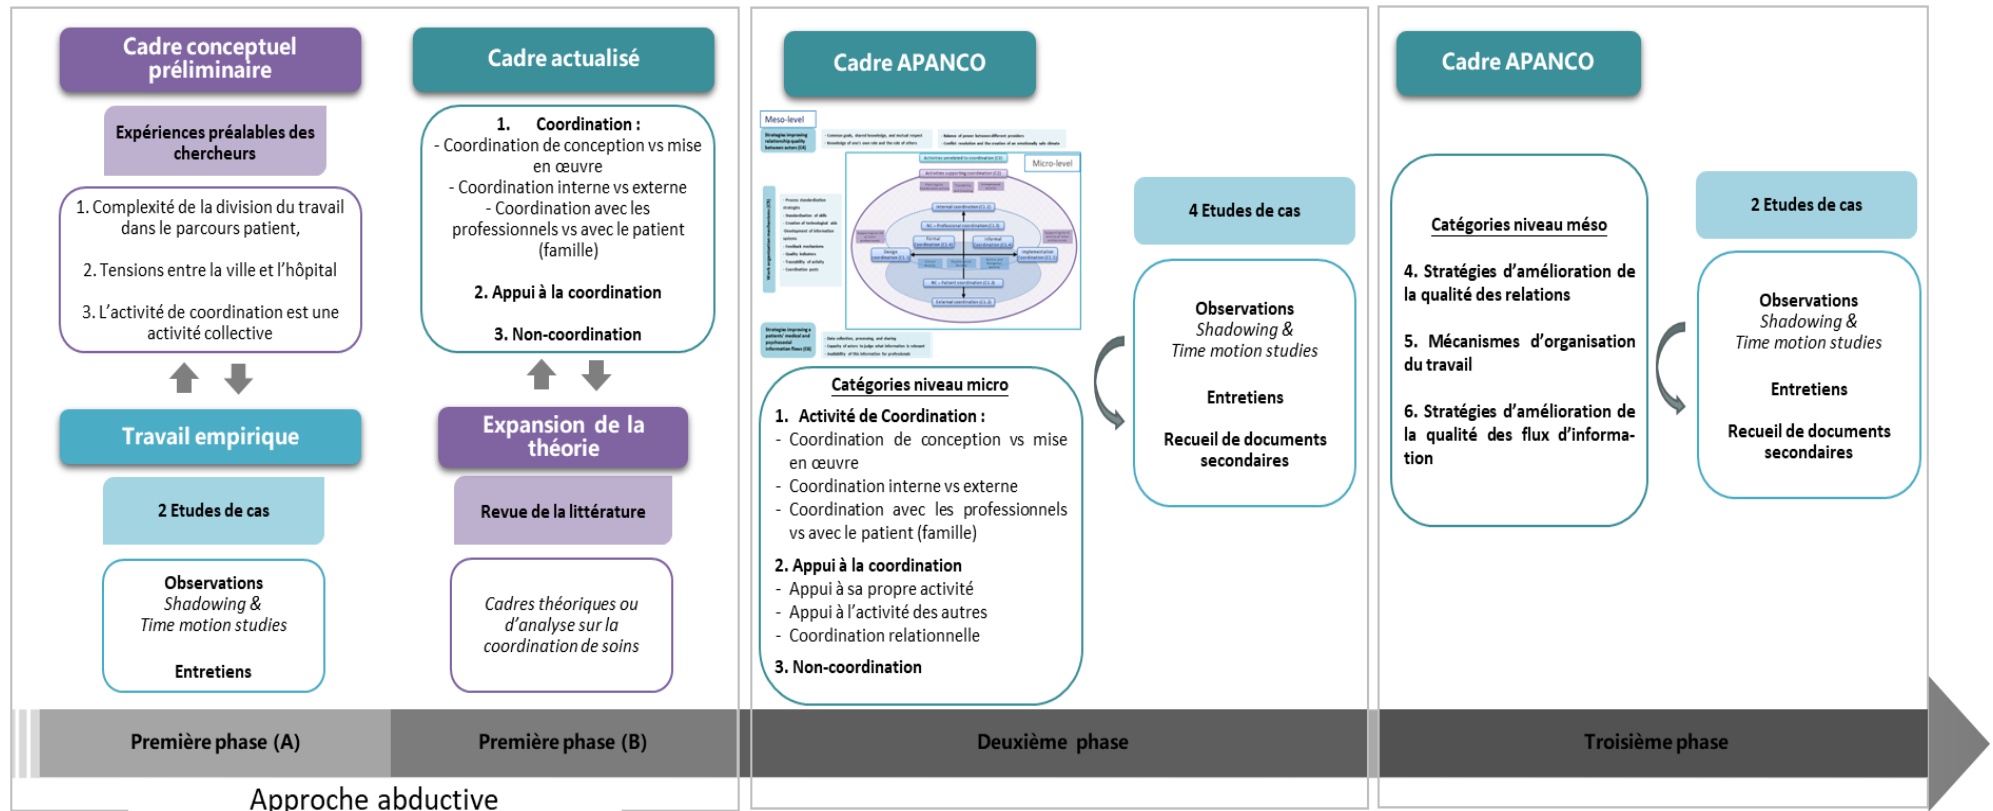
Cadre conceptuel préliminaire

Expériences préalables des chercheurs

1. Complexité de la division du travail dans le parcours patient,

2. Tensions entre la ville et l'hôpital

3. L'activité de coordination est une activité collective

Travail empirique

2 Etudes de cas

Observations
Shadowing &
Time motion studies

Entretiens

Cadre actualisé

1. Coordination :
- Coordination de conception vs mise en œuvre
- Coordination interne vs externe
- Coordination avec les professionnels vs avec le patient (famille)

2. Appui à la coordination

3. Non-coordination

Expansion de la théorie

Revue de la littérature

Cadres théoriques ou d'analyse sur la coordination de soins

Cadre APANCO

Meso-level

Micro-level

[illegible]

Catégories niveau micro

1. Activité de Coordination :
- Coordination de conception vs mise en œuvre
- Coordination interne vs externe
- Coordination avec les professionnels vs avec le patient (famille)

2. Appui à la coordination
- Appui à sa propre activité
- Appui à l'activité des autres
- Coordination relationnelle

3. Non-coordination

4 Etudes de cas

Observations
Shadowing &
Time motion studies

Entretiens

Recueil de documents secondaires

Cadre APANCO

Catégories niveau méso

4. Stratégies d'amélioration de la qualité des relations

5. Mécanismes d'organisation du travail

6. Stratégies d'amélioration de la qualité des flux d'information

2 Etudes de cas

Observations
Shadowing &
Time motion studies

Entretiens

Recueil de documents secondaires

Première phase (A) | Première phase (B) | Deuxième phase | Troisième phase

Approche abductive